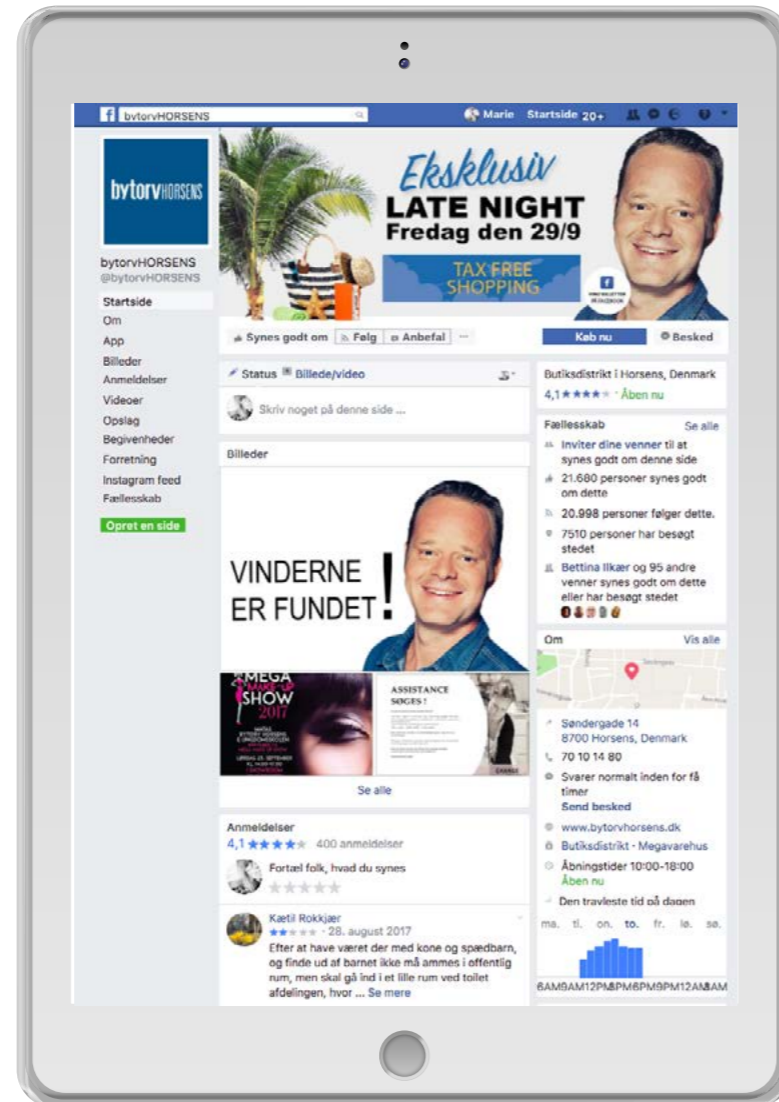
bytorvHORSENS

Marie Startside 20+

bytorvHORSENS

bytorvHORSENS
@bytorvHORSENS

Startside
Om
App
Billeder
Anmeldelser
Videoer
Opslag
Begivenheder
Forretning
Instagram feed
Fællesskab

Opret en side

Eksklusiv
LATE NIGHT
Fredag den 29/9

TAX FREE
SHOPPING

Synes godt om Følg Anbefal ···

Køb nu Besked

Status Billede/video

Skriv noget på denne side ...

Billeder

VINDERNE
ER FUNDET!

MEGA
SHOW
2017

ASSISTANCE
SØGES!

Se alle

Anmeldelser
4,1 ★★★★★ 400 anmeldelser

Fortæl folk, hvad du synes

Kætil Rokkjær
★★★★★ · 28. august 2017
Efter at have været der med kone og spædbarn, og finde ud af barnet ikke må ammes i offentlig rum, men skal gå ind i et lille rum ved toilet afdelingen, hvor ... Se mere

Butiksdistrikt i Horsens, Denmark
4,1 ★★★★★ · Åben nu

Fællesskab Se alle
Inviter dine venner til at synes godt om denne side
21.680 personer synes godt om dette
20.998 personer følger dette.
7510 personer har besøgt stedet
Bettina Ilkær og 95 andre venner synes godt om dette eller har besøgt stedet

Om Vis alle

Søndergade 14
8700 Horsens, Denmark
70 10 14 80
Svarer normalt inden for få timer
Send besked
www.bytorvhorsens.dk
Butiksdistrikt · Megavarehus
Åbningstider 10:00-18:00
Åben nu
Den travleste tid på dagen

ma. ti. on. to. fr. lø. sø.

6AM9AM12PM3PM6PM9PM12AM3AM